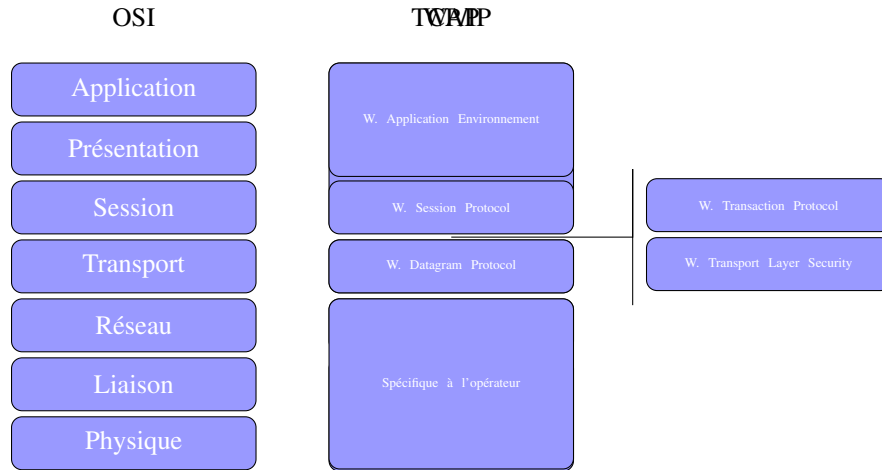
OSI

TCP/WAP

Application

Présentation

Session

Transport

Réseau

Liaison

Physique

W. Application Environnement

W. Session Protocol

W. Datagram Protocol

Spécifique à l'opérateur

W. Transaction Protocol

W. Transport Layer Security